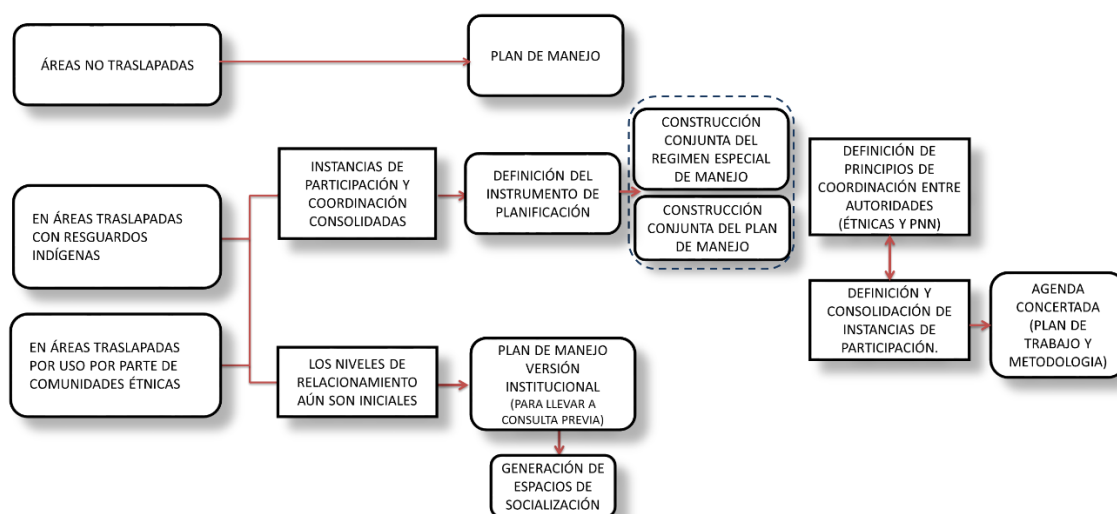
ÁREAS NO TRASLAPADAS

PLAN DE MANEJO

EN ÁREAS TRASLAPADAS CON RESGUARDOS INDÍGENAS

EN ÁREAS TRASLAPADAS POR USO POR PARTE DE COMUNIDADES ÉTNICAS

INSTANCIAS DE PARTICIPACIÓN Y COORDINACIÓN CONSOLIDADAS

DEFINICIÓN DEL INSTRUMENTO DE PLANIFICACIÓN

CONSTRUCCIÓN CONJUNTA DEL REGIMEN ESPECIAL DE MANEJO

CONSTRUCCIÓN CONJUNTA DEL PLAN DE MANEJO

DEFINICIÓN DE PRINCIPIOS DE COORDINACIÓN ENTRE AUTORIDADES (ÉTNICAS Y PNN)

DEFINICIÓN Y CONSOLIDACIÓN DE INSTANCIAS DE PARTICIPACIÓN.

AGENDA CONCERTADA (PLAN DE TRABAJO Y METODOLOGIA)

LOS NIVELES DE RELACIONAMIENTO AÚN SON INICIALES

PLAN DE MANEJO VERSIÓN INSTITUCIONAL (PARA LLEVAR A CONSULTA PREVIA)

GENERACIÓN DE ESPACIOS DE SOCIALIZACIÓN